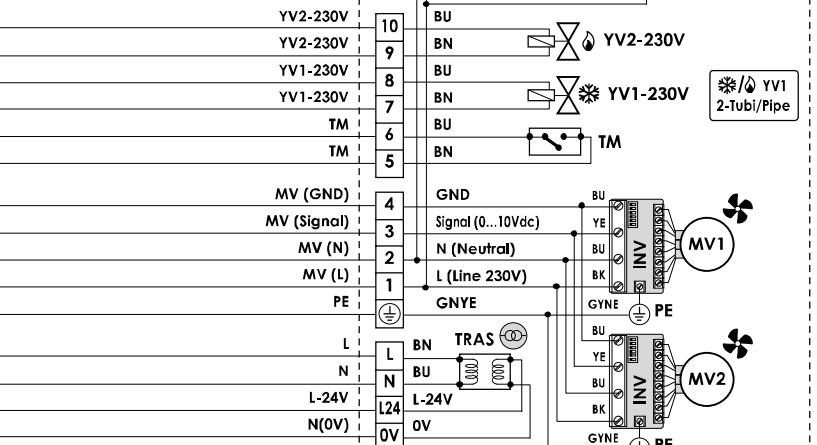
YV2-230V
YV2-230V
YV1-230V
YV1-230V
TM
TM
MV (GND)
MV (Signal)
MV (N)
MV (L)
PE
L
N
L-24V
N(0V)

10
9
8
7
6
5
4
3
2
1
L
N
L24
0V

BU
BN
BU
BN
BU
BN
GND
Signal (0...10Vdc)
N (Neutral)
L (Line 230V)
GNYE
BN
BU
L-24V
0V

YV2-230V
YV1-230V
YV1
2-Tubi/Pipe
TM
TRAS

BU
YE
BU
BK
GYNE
INV
MV1
PE

BU
YE
BU
BK
GYNE
INV
MV2
PE